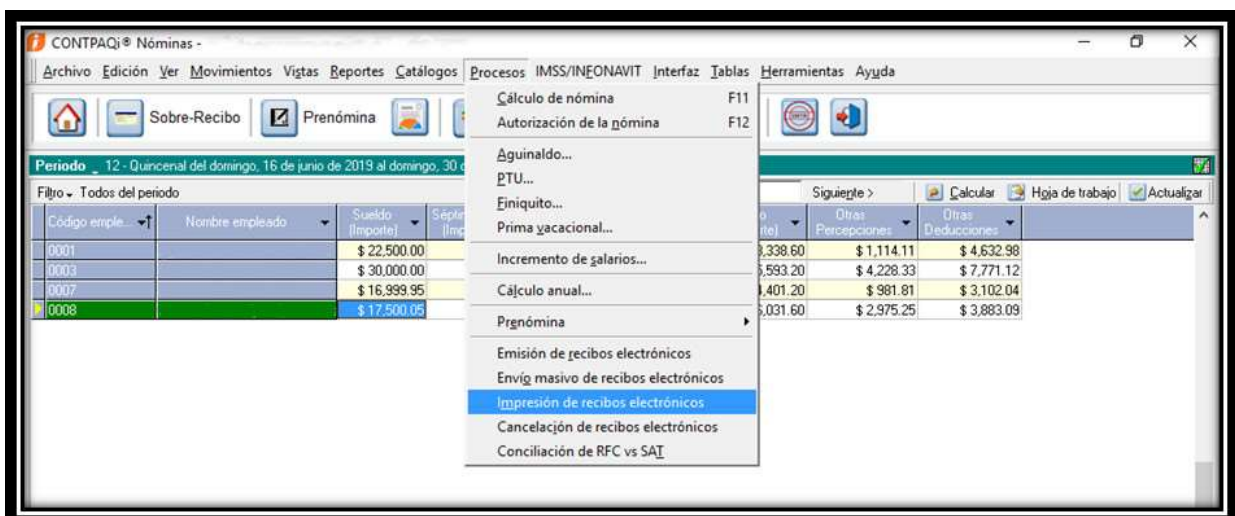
CONTPAQi® Nóminas -

Archivo Edición Ver Movimientos Vistas Reportes Catálogos Procesos IMSS/INFONAVIT Interfaz Tablas Herramientas Ayuda

Sobre-Recibo Prenómina

Periodo _ 12 - Quincenal del domingo, 16 de junio de 2019 al domingo, 30 d

Filtro Todos del periodo

Siguiente > Calcular Hoja de trabajo Actualizar

| Código emple... | Nombre empleado | Sueldo (Importe) | Sépti (Imp | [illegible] (Importe) | Otras Percepciones | Otras Deducciones |
|---|---|---|---|---|---|---|
| 0001 | | \$ 22,500.00 | | 3,338.60 | \$ 1,114.11 | \$ 4,632.98 |
| 0003 | | \$ 30,000.00 | | 5,593.20 | \$ 4,228.33 | \$ 7,771.12 |
| 0007 | | \$ 16,999.95 | | 1,401.20 | \$ 981.81 | \$ 3,102.04 |
| 0008 | | \$ 17,500.05 | | 5,031.60 | \$ 2,975.25 | \$ 3,883.09 |

Cálculo de nómina F11
Autorización de la nómina F12
Aguinaldo...
PTU...
Finiquito...
Prima vacacional...
Incremento de salarios...
Cálculo anual...
Prenómina
Emisión de recibos electrónicos
Envío masivo de recibos electrónicos
Impresión de recibos electrónicos
Cancelación de recibos electrónicos
Conciliación de RFC vs SAT